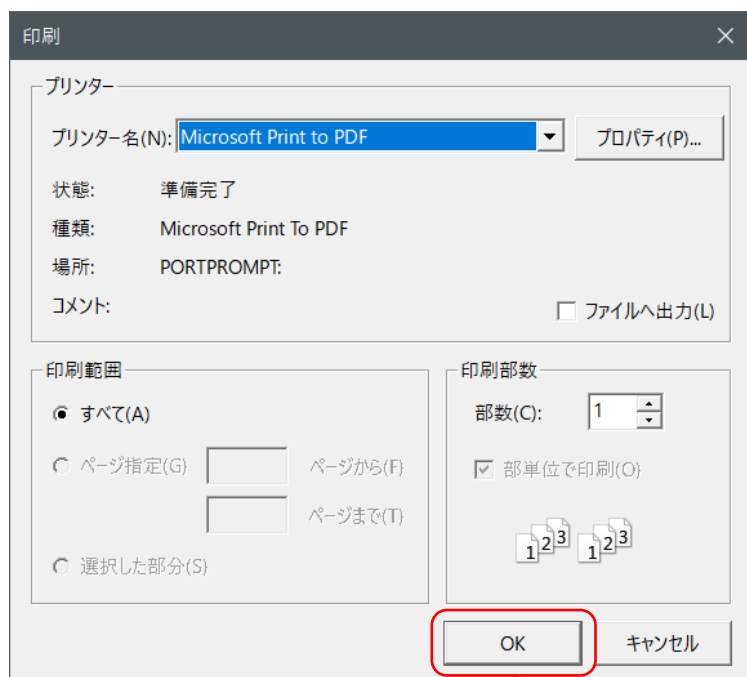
印刷

プリンター

プリンター名(N): Microsoft Print to PDF

プロパティ(P)...

状態: 準備完了

種類: Microsoft Print To PDF

場所: PORTPROMPT:

コメント:

ファイルへ出力(L)

印刷範囲

すべて(A)

ページ指定(G) ページから(F)

ページまで(T)

選択した部分(S)

印刷部数

部数(C): 1

部単位で印刷(O)

1 2 3 1 2 3

OK

キャンセル